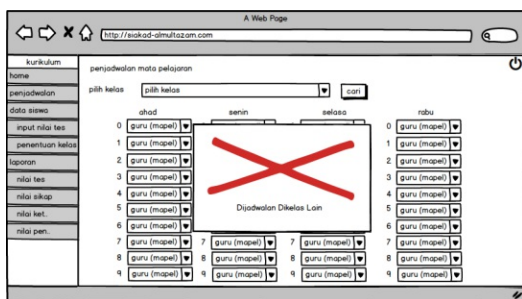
A Web Page

http://siakad-almultazam.com

kurikulum
home
penjadwalan
data siswa
input nilai tes
penentuan kelas
laporan
nilai tes
nilai sikap
nilai ket.
nilai pen..

penjadwalan mata pelajaran

pilih kelas | pilih kelas | cari

| | ahad | | senin | | selasa | | rabu |
|---|---|---|---|---|---|---|---|
| 0 | guru (mapel) | | | | | 0 | guru (mapel) |
| 1 | guru (mapel) | | | | | 1 | guru (mapel) |
| 2 | guru (mapel) | | | | | 2 | guru (mapel) |
| 3 | guru (mapel) | | | | | 3 | guru (mapel) |
| 4 | guru (mapel) | | | | | 4 | guru (mapel) |
| 5 | guru (mapel) | | | | | 5 | guru (mapel) |
| 6 | guru (mapel) | | | | | 6 | guru (mapel) |
| 7 | guru (mapel) | 7 | guru (mapel) | 7 | guru (mapel) | 7 | guru (mapel) |
| 8 | guru (mapel) | 8 | guru (mapel) | 8 | guru (mapel) | 8 | guru (mapel) |
| 9 | guru (mapel) | 9 | guru (mapel) | 9 | guru (mapel) | 9 | guru (mapel) |

Dijadwalan Dikelas Lain